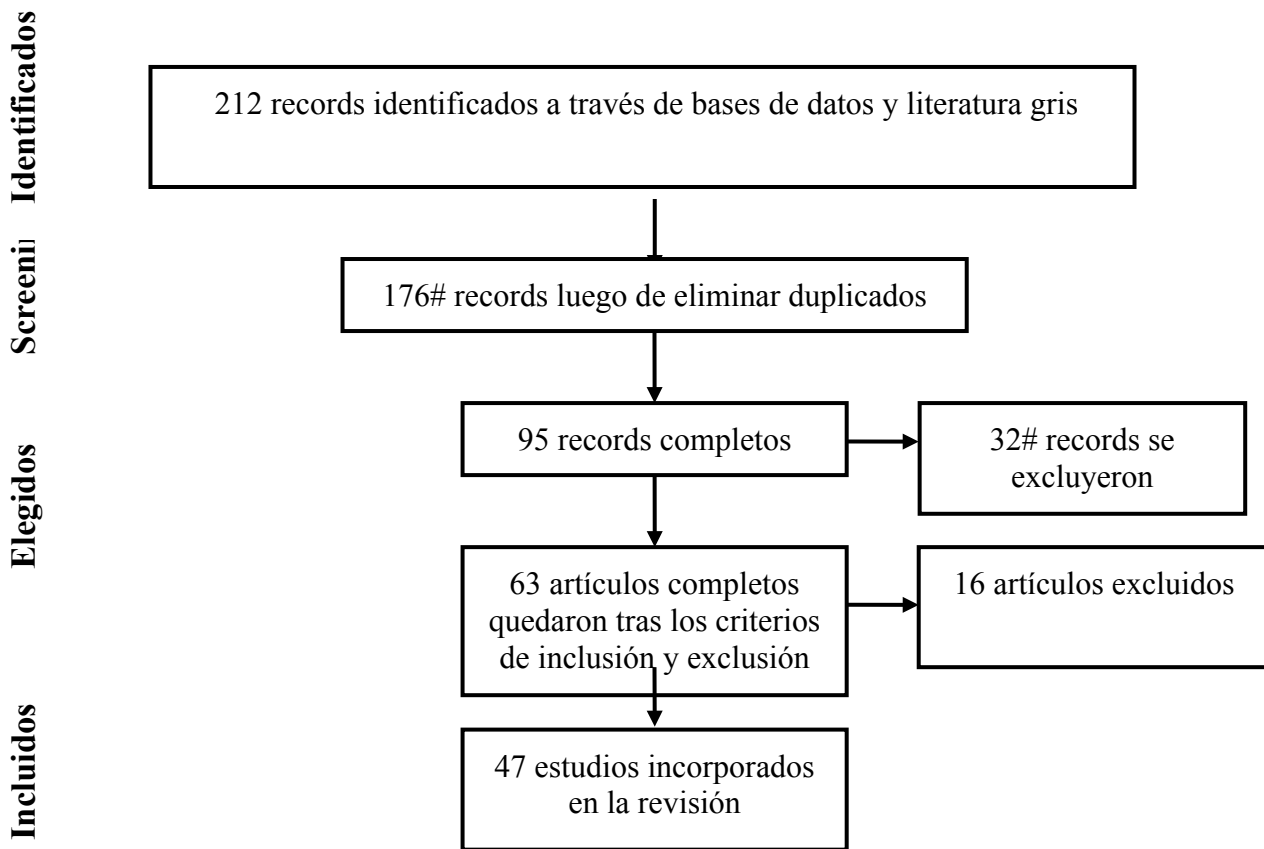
Identificados

212 records identificados a través de bases de datos y literatura gris

Screeni

176# records luego de eliminar duplicados

Elegidos

95 records completos

32# records se excluyeron

63 artículos completos quedaron tras los criterios de inclusión y exclusión

16 artículos excluidos

Incluidos

47 estudios incorporados en la revisión